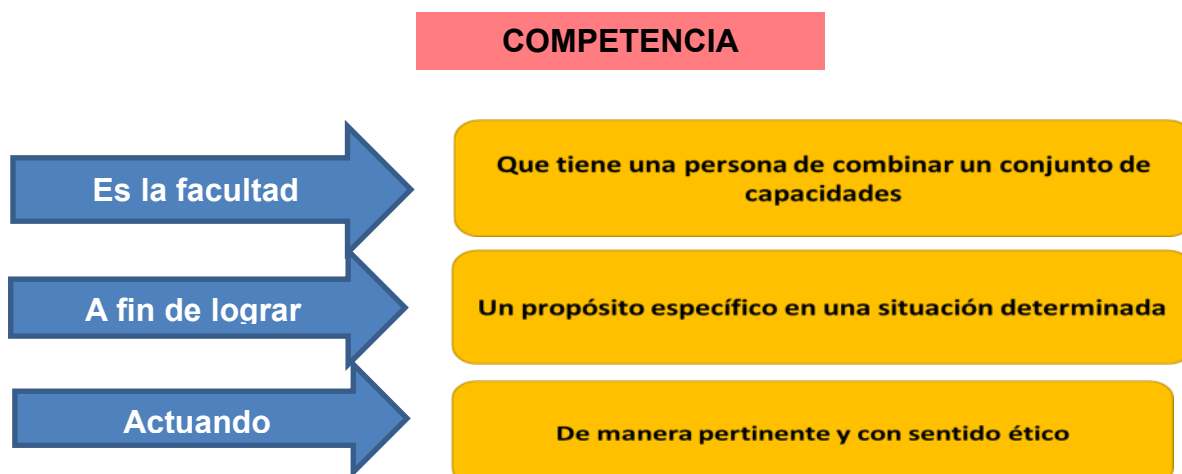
COMPETENCIA

Es la facultad

Que tiene una persona de combinar un conjunto de capacidades

A fin de lograr

Un propósito específico en una situación determinada

Actuando

De manera pertinente y con sentido ético